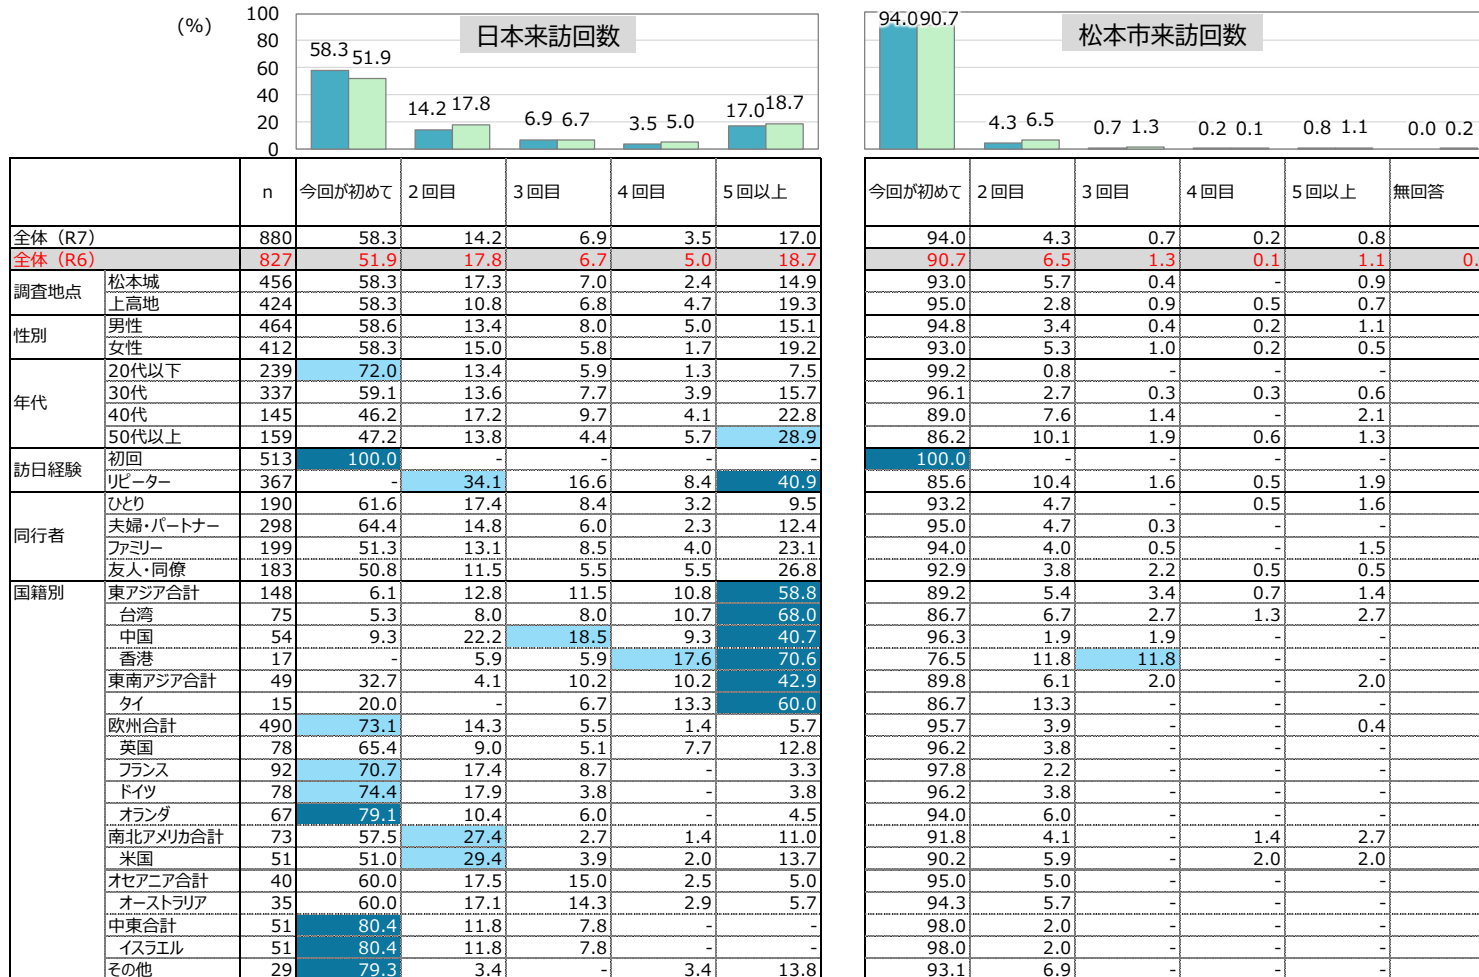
(%)
100
80
60
40
20
0

日本来訪回数
58.3 51.9
14.2 17.8
6.9 6.7
3.5 5.0
17.0 18.7

松本市来訪回数
94.0 90.7
4.3 6.5
0.7 1.3
0.2 0.1
0.8 1.1
0.0 0.2

| | | n | 今回が初めて | 2回目 | 3回目 | 4回目 | 5回以上 | 今回が初めて | 2回目 | 3回目 | 4回目 | 5回以上 | 無回答 |
|---|---|---|---|---|---|---|---|---|---|---|---|---|---|
| 全体（R7） | | 880 | 58.3 | 14.2 | 6.9 | 3.5 | 17.0 | 94.0 | 4.3 | 0.7 | 0.2 | 0.8 | |
| 全体（R6） | | 827 | 51.9 | 17.8 | 6.7 | 5.0 | 18.7 | 90.7 | 6.5 | 1.3 | 0.1 | 1.1 | 0. |
| 調査地点 | 松本城 | 456 | 58.3 | 17.3 | 7.0 | 2.4 | 14.9 | 93.0 | 5.7 | 0.4 | - | 0.9 | |
| | 上高地 | 424 | 58.3 | 10.8 | 6.8 | 4.7 | 19.3 | 95.0 | 2.8 | 0.9 | 0.5 | 0.7 | |
| 性別 | 男性 | 464 | 58.6 | 13.4 | 8.0 | 5.0 | 15.1 | 94.8 | 3.4 | 0.4 | 0.2 | 1.1 | |
| | 女性 | 412 | 58.3 | 15.0 | 5.8 | 1.7 | 19.2 | 93.0 | 5.3 | 1.0 | 0.2 | 0.5 | |
| 年代 | 20代以下 | 239 | 72.0 | 13.4 | 5.9 | 1.3 | 7.5 | 99.2 | 0.8 | - | - | - | |
| | 30代 | 337 | 59.1 | 13.6 | 7.7 | 3.9 | 15.7 | 96.1 | 2.7 | 0.3 | 0.3 | 0.6 | |
| | 40代 | 145 | 46.2 | 17.2 | 9.7 | 4.1 | 22.8 | 89.0 | 7.6 | 1.4 | - | 2.1 | |
| | 50代以上 | 159 | 47.2 | 13.8 | 4.4 | 5.7 | 28.9 | 86.2 | 10.1 | 1.9 | 0.6 | 1.3 | |
| 訪日経験 | 初回 | 513 | 100.0 | - | - | - | - | 100.0 | - | - | - | - | |
| | リピーター | 367 | - | 34.1 | 16.6 | 8.4 | 40.9 | 85.6 | 10.4 | 1.6 | 0.5 | 1.9 | |
| 同行者 | ひとり | 190 | 61.6 | 17.4 | 8.4 | 3.2 | 9.5 | 93.2 | 4.7 | - | 0.5 | 1.6 | |
| | 夫婦・パートナー | 298 | 64.4 | 14.8 | 6.0 | 2.3 | 12.4 | 95.0 | 4.7 | 0.3 | - | - | |
| | ファミリー | 199 | 51.3 | 13.1 | 8.5 | 4.0 | 23.1 | 94.0 | 4.0 | 0.5 | - | 1.5 | |
| | 友人・同僚 | 183 | 50.8 | 11.5 | 5.5 | 5.5 | 26.8 | 92.9 | 3.8 | 2.2 | 0.5 | 0.5 | |
| 国籍別 | 東アジア合計 | 148 | 6.1 | 12.8 | 11.5 | 10.8 | 58.8 | 89.2 | 5.4 | 3.4 | 0.7 | 1.4 | |
| | 台湾 | 75 | 5.3 | 8.0 | 8.0 | 10.7 | 68.0 | 86.7 | 6.7 | 2.7 | 1.3 | 2.7 | |
| | 中国 | 54 | 9.3 | 22.2 | 18.5 | 9.3 | 40.7 | 96.3 | 1.9 | 1.9 | - | - | |
| | 香港 | 17 | - | 5.9 | 5.9 | 17.6 | 70.6 | 76.5 | 11.8 | 11.8 | - | - | |
| | 東南アジア合計 | 49 | 32.7 | 4.1 | 10.2 | 10.2 | 42.9 | 89.8 | 6.1 | 2.0 | - | 2.0 | |
| | タイ | 15 | 20.0 | - | 6.7 | 13.3 | 60.0 | 86.7 | 13.3 | - | - | - | |
| | 欧州合計 | 490 | 73.1 | 14.3 | 5.5 | 1.4 | 5.7 | 95.7 | 3.9 | - | - | 0.4 | |
| | 英国 | 78 | 65.4 | 9.0 | 5.1 | 7.7 | 12.8 | 96.2 | 3.8 | - | - | - | |
| | フランス | 92 | 70.7 | 17.4 | 8.7 | - | 3.3 | 97.8 | 2.2 | - | - | - | |
| | ドイツ | 78 | 74.4 | 17.9 | 3.8 | - | 3.8 | 96.2 | 3.8 | - | - | - | |
| | オランダ | 67 | 79.1 | 10.4 | 6.0 | - | 4.5 | 94.0 | 6.0 | - | - | - | |
| | 南北アメリカ合計 | 73 | 57.5 | 27.4 | 2.7 | 1.4 | 11.0 | 91.8 | 4.1 | - | 1.4 | 2.7 | |
| | 米国 | 51 | 51.0 | 29.4 | 3.9 | 2.0 | 13.7 | 90.2 | 5.9 | - | 2.0 | 2.0 | |
| | オセアニア合計 | 40 | 60.0 | 17.5 | 15.0 | 2.5 | 5.0 | 95.0 | 5.0 | - | - | - | |
| | オーストラリア | 35 | 60.0 | 17.1 | 14.3 | 2.9 | 5.7 | 94.3 | 5.7 | - | - | - | |
| | 中東合計 | 51 | 80.4 | 11.8 | 7.8 | - | - | 98.0 | 2.0 | - | - | - | |
| | イスラエル | 51 | 80.4 | 11.8 | 7.8 | - | - | 98.0 | 2.0 | - | - | - | |
| | その他 | 29 | 79.3 | 3.4 | - | 3.4 | 13.8 | 93.1 | 6.9 | - | - | - | |